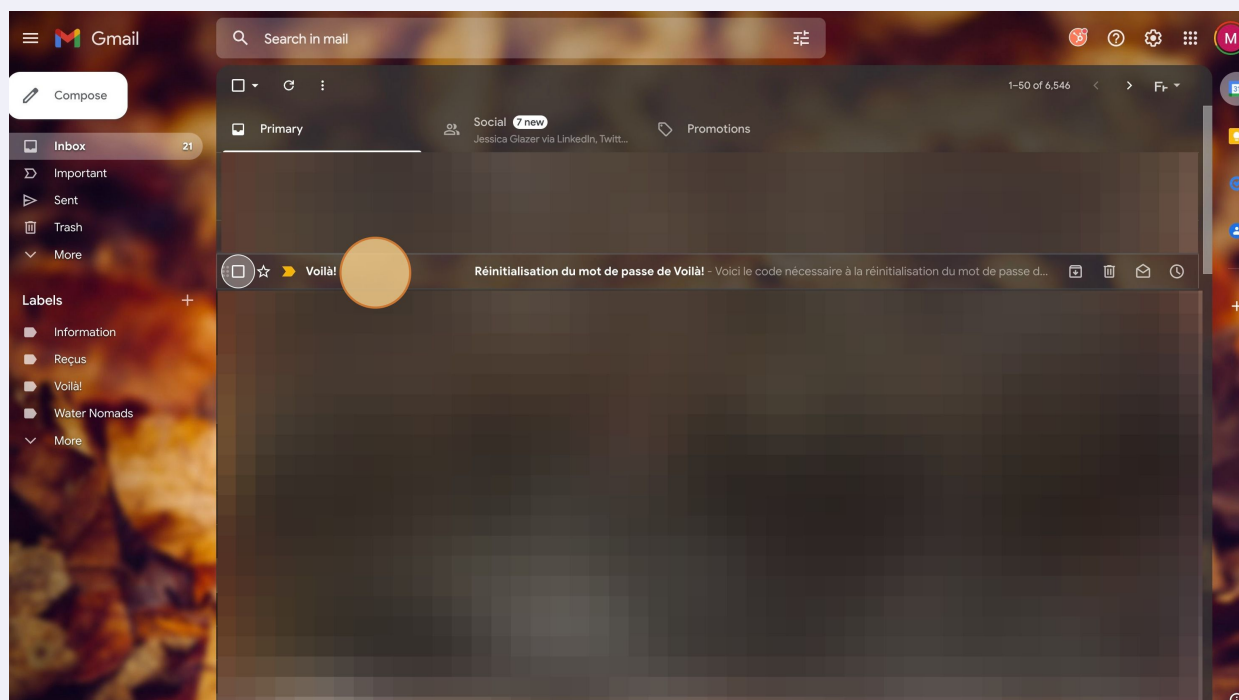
Gmail

Search in mail

M

Compose

Inbox 21
Important
Sent
Trash
More

Labels +
Information
Reçus
Voilà!
Water Nomads
More

1–50 of 6,546

Primary
Social 7 new
Jessica Glazer via LinkedIn, Twitt...
Promotions

Voilà!
Réinitialisation du mot de passe de Voilà! - Voici le code nécessaire à la réinitialisation du mot de passe d...